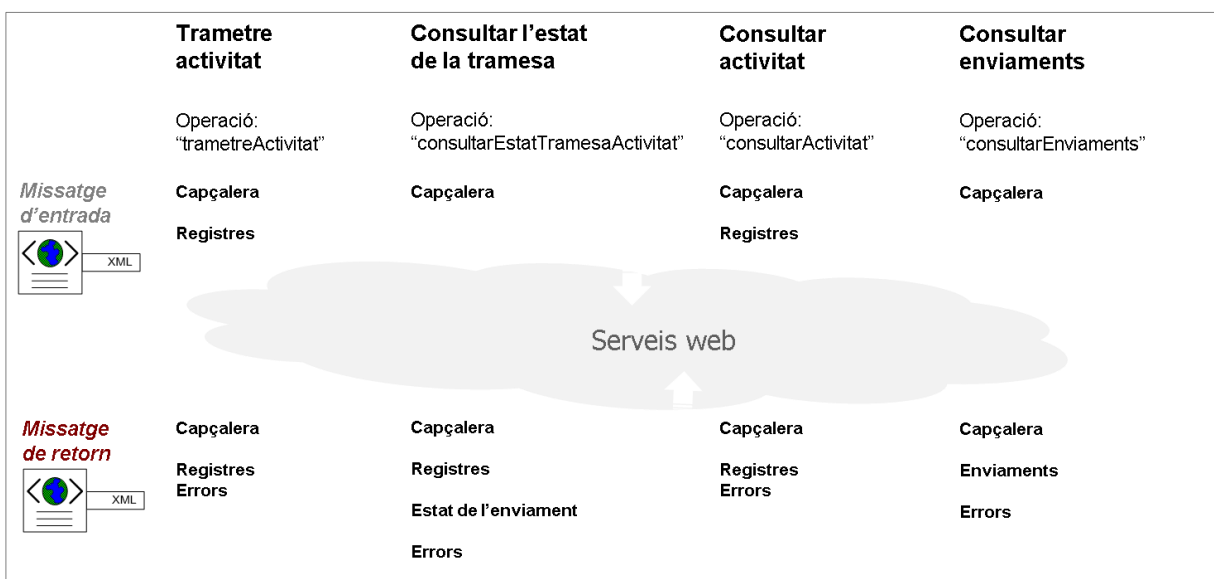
Trametre activitat

Operació: "trametreActivitat"

Consultar l'estat de la tramesa

Operació: "consultarEstatTramesaActivitat"

Consultar activitat

Operació: "consultarActivitat"

Consultar enviaments

Operació: "consultarEnviaments"

Missatge d'entrada

XML

Capçalera

Registres

Capçalera

Capçalera

Registres

Capçalera

Serveis web

Missatge de retorn

XML

Capçalera

Registres
Errors

Capçalera

Registres

Estat de l'enviament

Errors

Capçalera

Registres
Errors

Capçalera

Enviaments

Errors